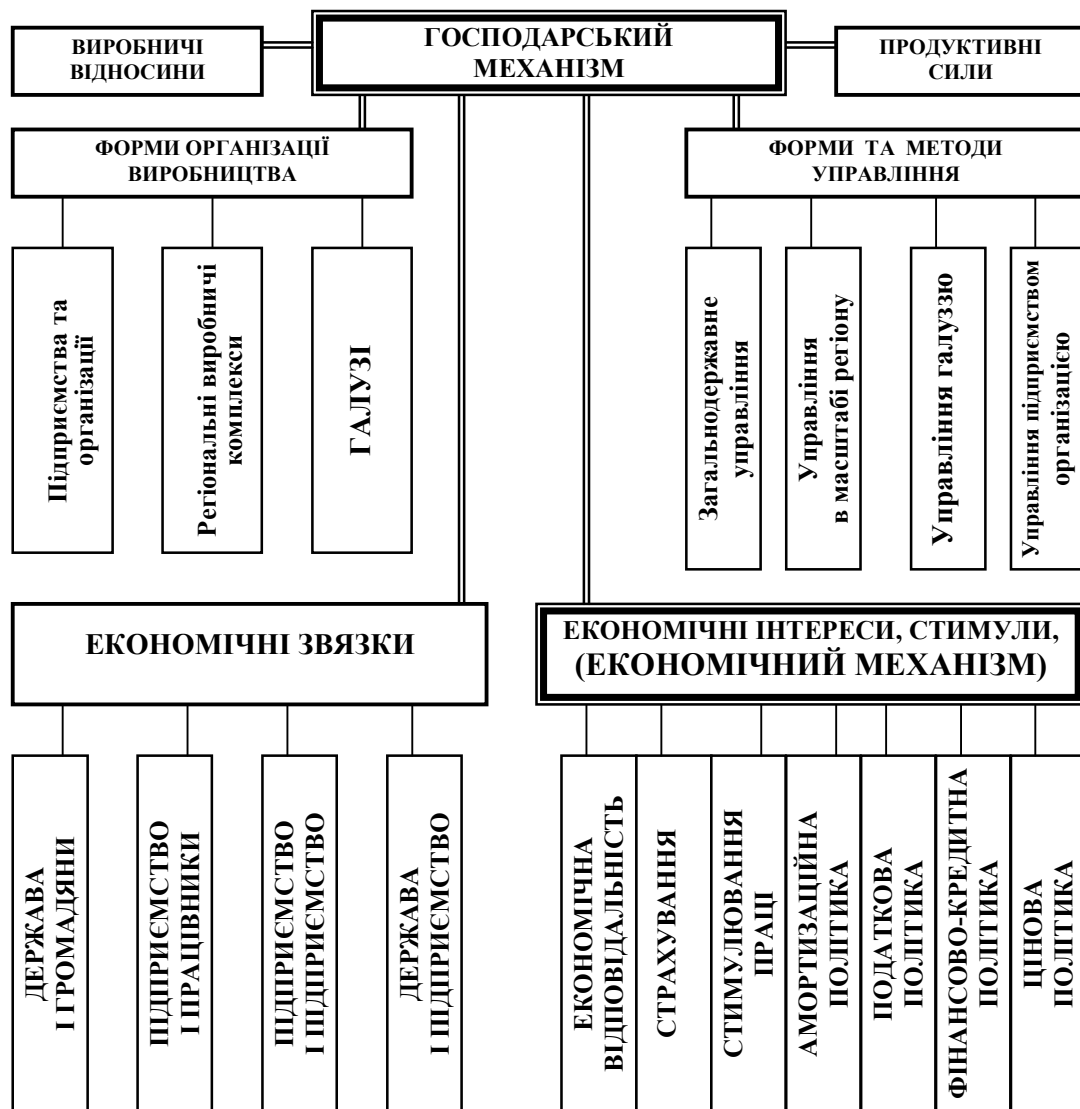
ВИРОБНИЧІ ВІДНОСИНИ

ГОСПОДАРСЬКИЙ МЕХАНІЗМ

ПРОДУКТИВНІ СИЛИ

ФОРМИ ОРГАНІЗАЦІЇ ВИРОБНИЦТВА

Підприємства та організації

Регіональні виробничі комплекси

ГАЛУЗІ

ФОРМИ ТА МЕТОДИ УПРАВЛІННЯ

Загальнодержавне управління

Управління в масштабі регіону

Управління галуззю

Управління підприємством організацією

ЕКОНОМІЧНІ ЗВЯЗКИ

ДЕРЖАВА І ГРОМАДЯНИ

ПІДПРИЄМСТВО І ПРАЦІВНИКИ

ПІДПРИЄМСТВО І ПІДПРИЄМСТВО

ДЕРЖАВА І ПІДПРИЄМСТВО

ЕКОНОМІЧНІ ІНТЕРЕСИ, СТИМУЛИ, (ЕКОНОМІЧНИЙ МЕХАНІЗМ)

ЕКОНОМІЧНА ВІДПОВІДАЛЬНІСТЬ

СТРАХУВАННЯ

СТИМУЛЮВАННЯ ПРАЦІ

АМОРТИЗАЦІЙНА ПОЛІТИКА

ПОДАТКОВА ПОЛІТИКА

ФІНАНСОВО-КРЕДИТНА ПОЛІТИКА

ЦІНОВА ПОЛІТИКА